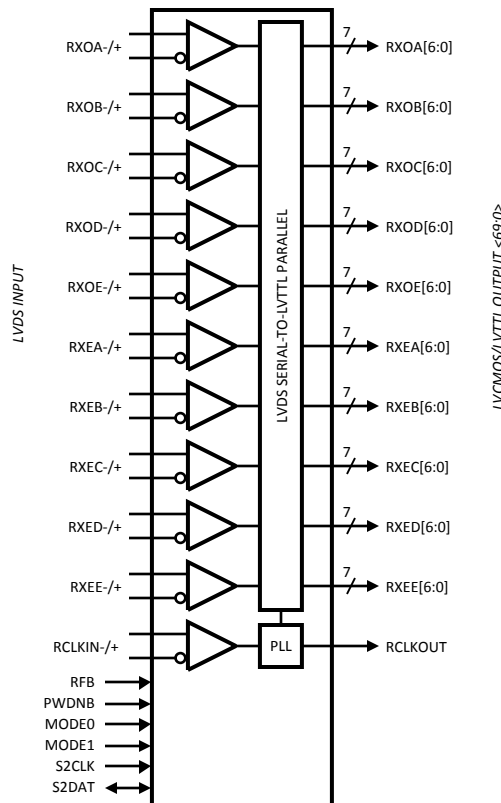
LVDS INPUT

RXOA-/+
RXOB-/+
RXOC-/+
RXOD-/+
RXOE-/+
RXEA-/+
RXEB-/+
RXEC-/+
RXED-/+
RXEE-/+
RCLKIN-/+
RFB
PWDNB
MODE0
MODE1
S2CLK
S2DAT

LVDS SERIAL-TO-LVTTL PARALLEL

PLL

7 RXOA[6:0]
7 RXOB[6:0]
7 RXOC[6:0]
7 RXOD[6:0]
7 RXOE[6:0]
7 RXEA[6:0]
7 RXEB[6:0]
7 RXEC[6:0]
7 RXED[6:0]
7 RXEE[6:0]
RCLKOUT

LVCMOS/LVTTL OUTPUT <69:0>